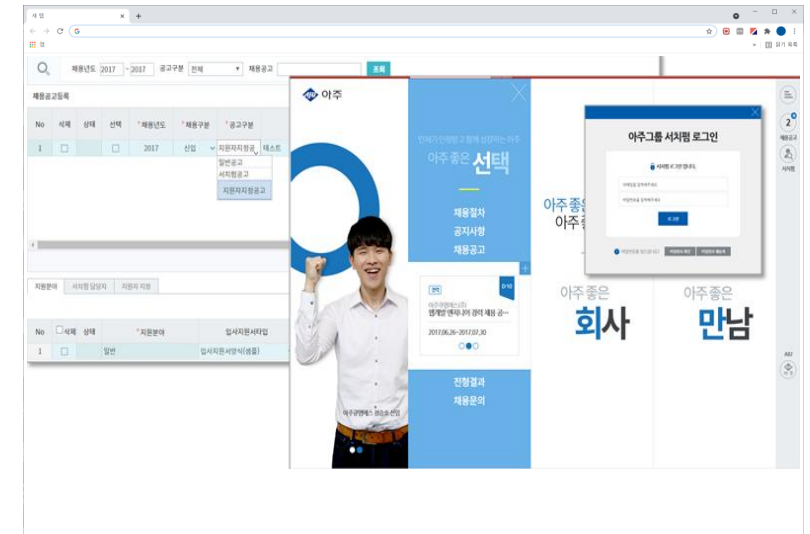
새 탭
G
앱
읽기 목록
채용년도 2017 ~ 2017 공고구분 전체 채용공고 조회
채용공고등록
| No | 삭제 | 상태 | 선택 | *채용년도 | *채용구분 | *공고구분 |
|---|---|---|---|---|---|---|
| 1 | | | | 2017 | 신입 | 지원자지원공 테스트 |
일반공고
서치펌공고
지원자지원공고
지원분야 서치펌 담당자 지원자 직원
| No | 삭제 | 상태 | *지원분야 | 입사지원서타입 |
|---|---|---|---|---|
| 1 | | | 일반 | 입사지원서양식(샘플) |
아주
인재가 인정받고 함께 성장하는 아주
아주 좋은 선택
채용절차
공지사항
채용공고
아주그룹 서치펌 로그인
로그인
아주 좋은
아주 좋은 회사
아주 좋은 만남
2017.06.26~2017.07.30
진행결과
채용문의
채용공고
서치펌